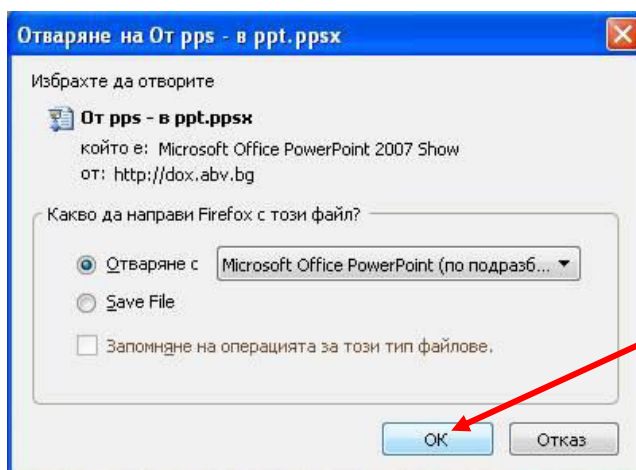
Отваряне на От pps - в ppt.ppsx

Избрахте да отворите

От pps - в ppt.ppsx

който е: Microsoft Office PowerPoint 2007 Show

от: http://dox.abv.bg

Какво да направи Firefox с този файл?

Отваряне с

Microsoft Office PowerPoint (по подразб...

Save File

Запомняне на операцията за този тип файлове.

OK

Отказ